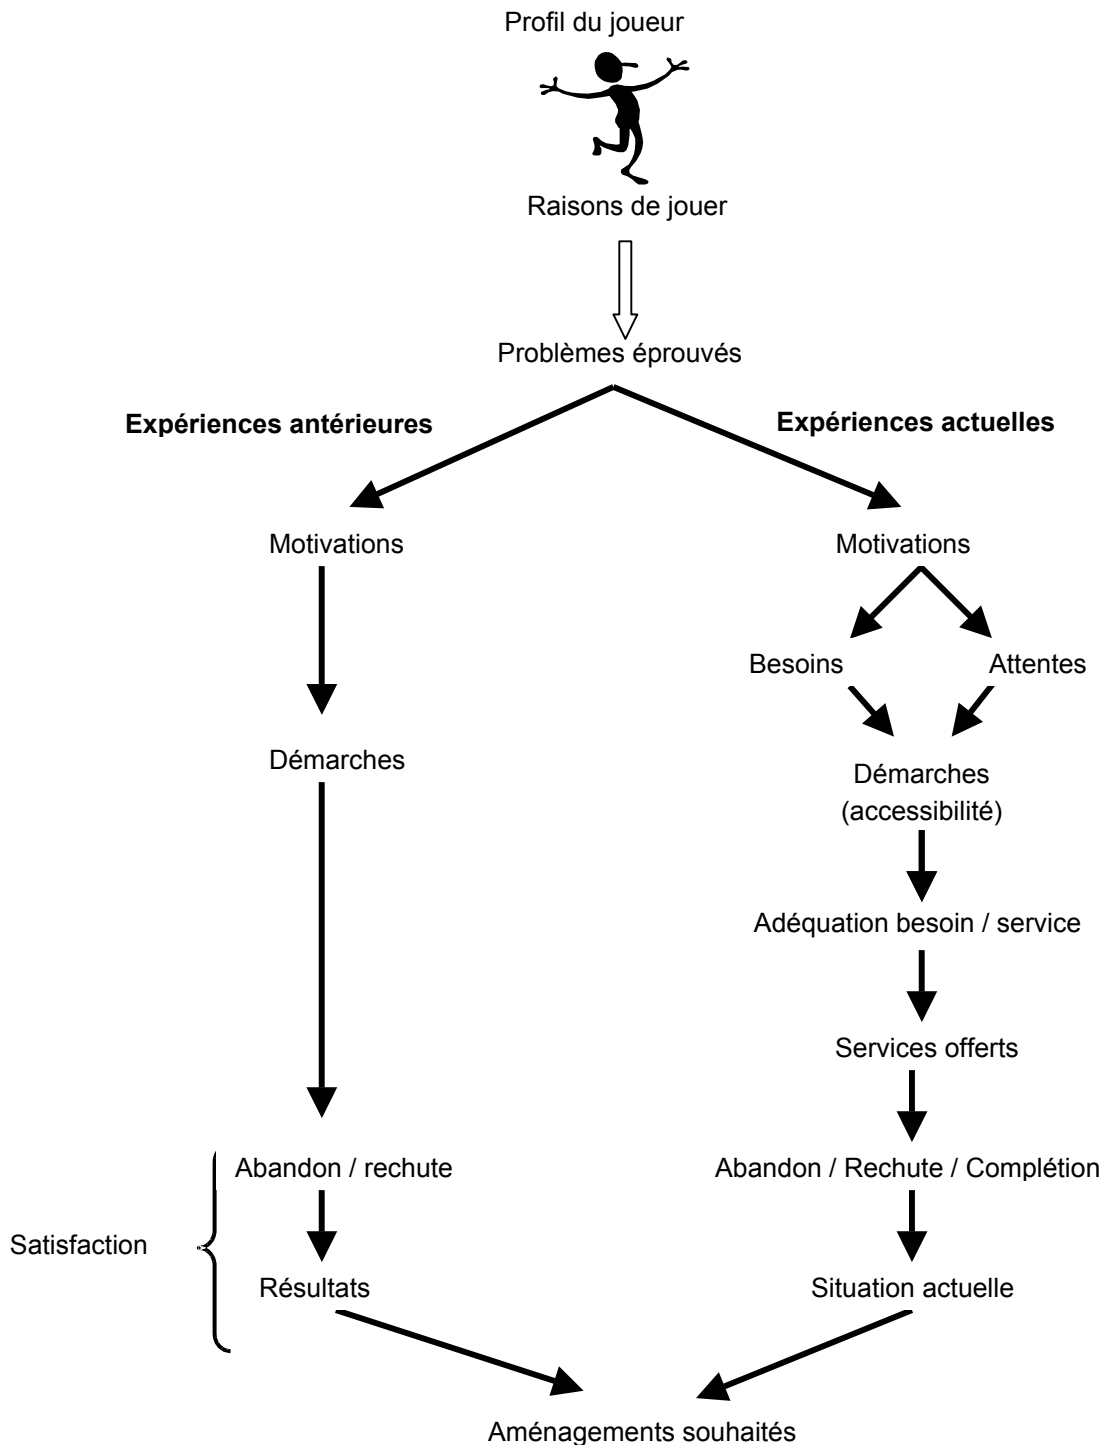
Profil du joueur

Raisons de jouer

Problèmes éprouvés

**Expériences antérieures**

Motivations

Démarches

Abandon / rechute

Satisfaction

Résultats

**Expériences actuelles**

Motivations

Besoins

Attentes

Démarches (accessibilité)

Adéquation besoin / service

Services offerts

Abandon / Rechute / Complétion

Situation actuelle

Aménagements souhaités